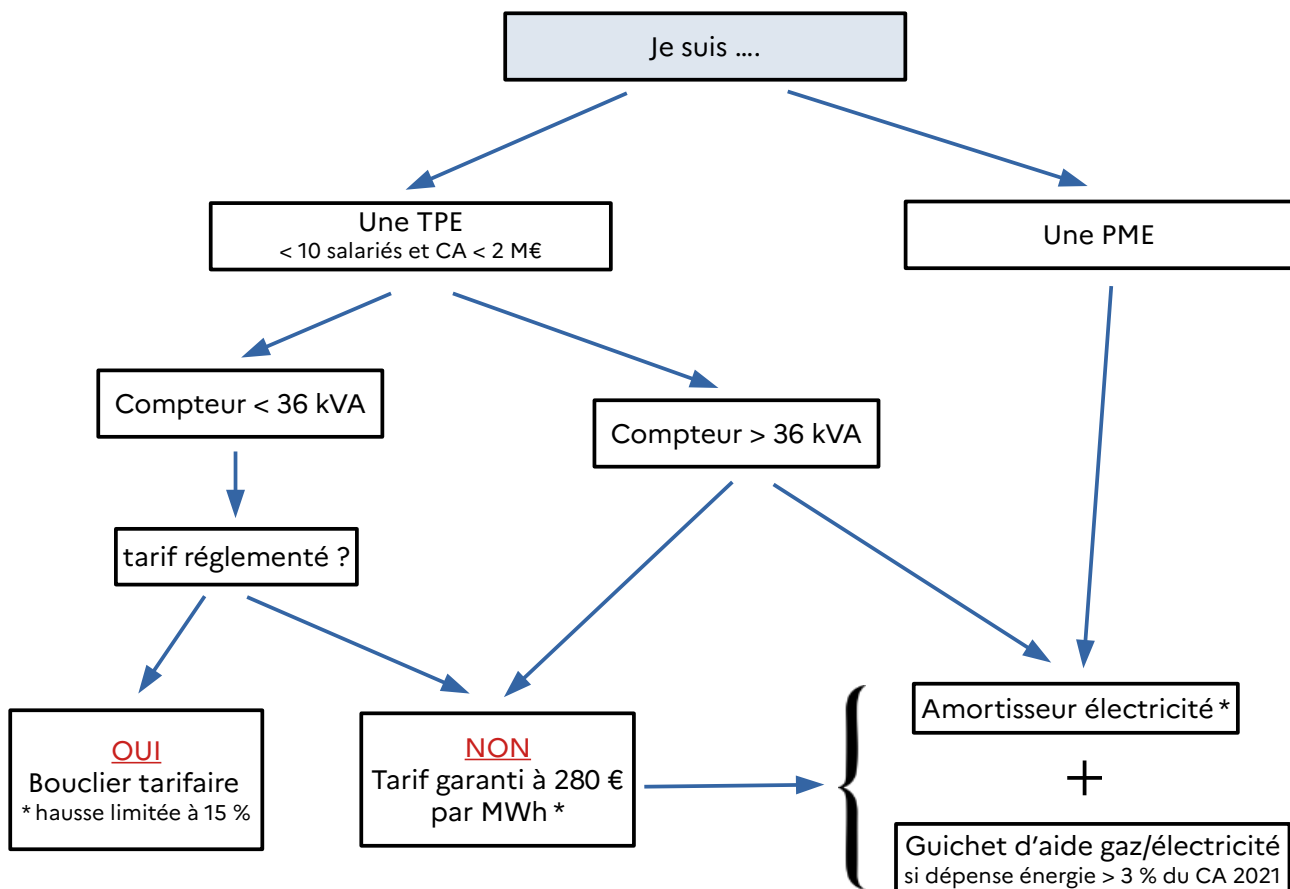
Je suis ….

Une TPE
< 10 salariés et CA < 2 M€

Une PME

Compteur < 36 kVA

Compteur > 36 kVA

tarif réglementé ?

OUI
Bouclier tarifaire
* hausse limitée à 15 %

NON
Tarif garanti à 280 €
par MWh *

Amortisseur électricité *

+

Guichet d'aide gaz/électricité
si dépense énergie > 3 % du CA 2021